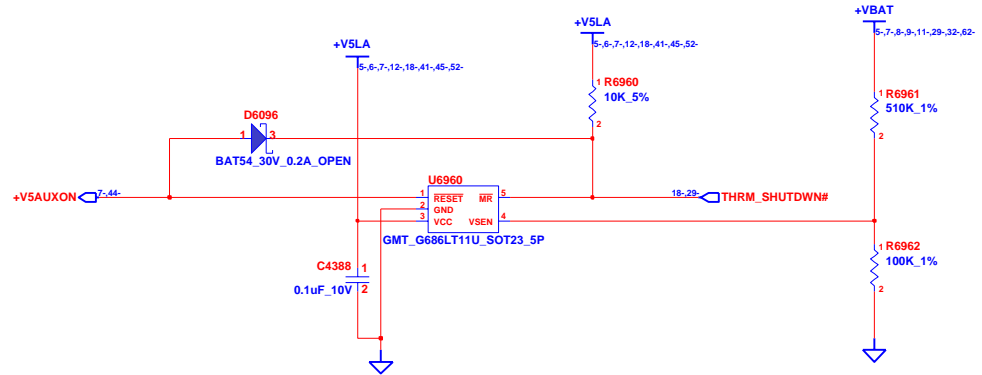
+V5LA
5-,6-,7-,12-,18-,41-,45-,52-

+V5LA
5-,6-,7-,12-,18-,41-,45-,52-

+VBAT
5-,7-,8-,9-,11-,29-,32-,62-

1 R6960
10K_5%
2

1 R6961
510K_1%
2

D6096
1 3
BAT54_30V_0.2A_OPEN

+V5AUXON 7-,44-

U6960
1 $\overline{RESET}$ $\overline{MR}$ 5
2 GND
3 VCC VSEN 4
GMT_G686LT11U_SOT23_5P

18-,29- THRM_SHUTDWN#

C4388
1
0.1uF_10V 2

1 R6962
100K_1%
2